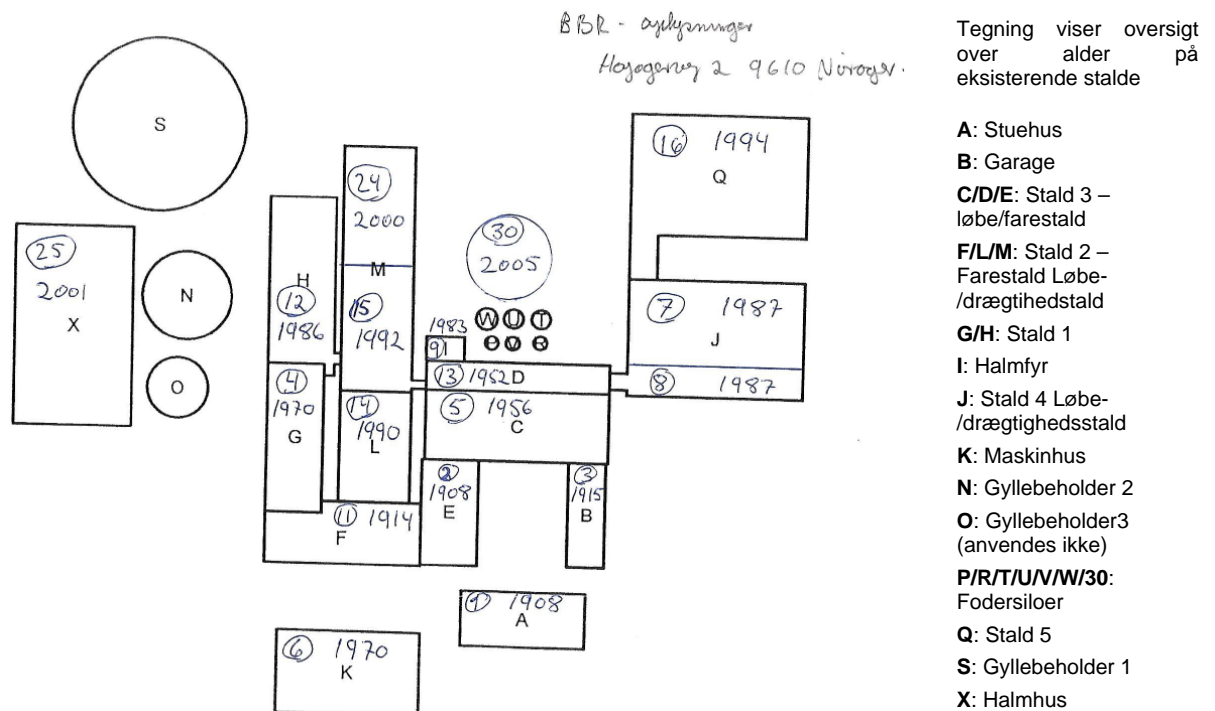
BBR - oplysninger
Høgagervej 2 9610 Nørager.

S

(25) 2001 X

N

O

H (12) 1986

(4) 1970 G

(24) 2000 M

(15) 1992

(14) 1990 L

(11) 1914 F

(30) 2005

W U T
P V R

1983 (9) I

(13) 1952 D

(5) 1956 C

(2) 1908 E

(3) 1915 B

(1) 1908 A

(6) 1970 K

(16) 1994 Q

(7) 1987 J

(8) 1987

Tegning viser oversigt over alder på eksisterende stalde

**A**: Stuehus

**B**: Garage

**C/D/E**: Stald 3 – løbe/farestald

**F/L/M**: Stald 2 – Farestald Løbe-/drægtihedstald

**G/H**: Stald 1

**I**: Halmfyr

**J**: Stald 4 Løbe-/drægtighedsstald

**K**: Maskinhus

**N**: Gyllebeholder 2

**O**: Gyllebeholder3 (anvendes ikke)

**P/R/T/U/V/W/30**: Fodersiloer

**Q**: Stald 5

**S**: Gyllebeholder 1

**X**: Halmhus